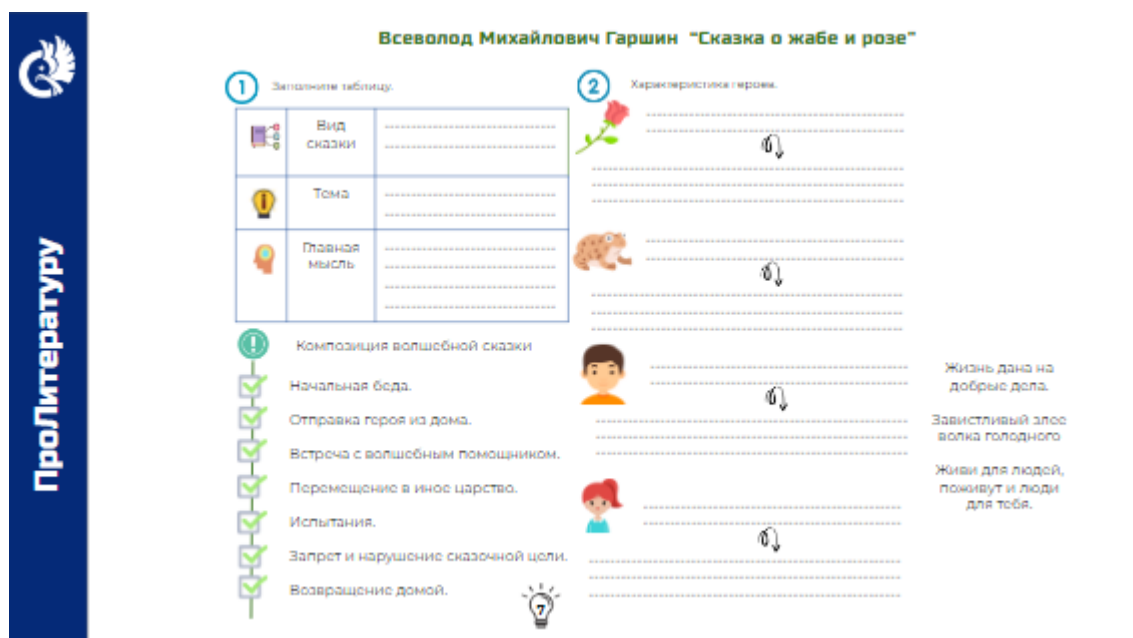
ПроЛитературу

Всеволод Михайлович Гаршин "Сказка о жабе и розе"

1 Заполните таблицу.

| Вид сказки | |
|---|---|
| Тема | |
| Главная мысль | |

Композиция волшебной сказки

Начальная беда.

Отправка героя из дома.

Встреча с волшебным помощником.

Перемещение в иное царство.

Испытания.

Запрет и нарушение сказочной цели.

Возвращение домой.

7

2 Характеристика героев.

Жизнь дана на добрые дела.

Завистливый злее волка голодного

Живи для людей, поживут и люди для тебя.